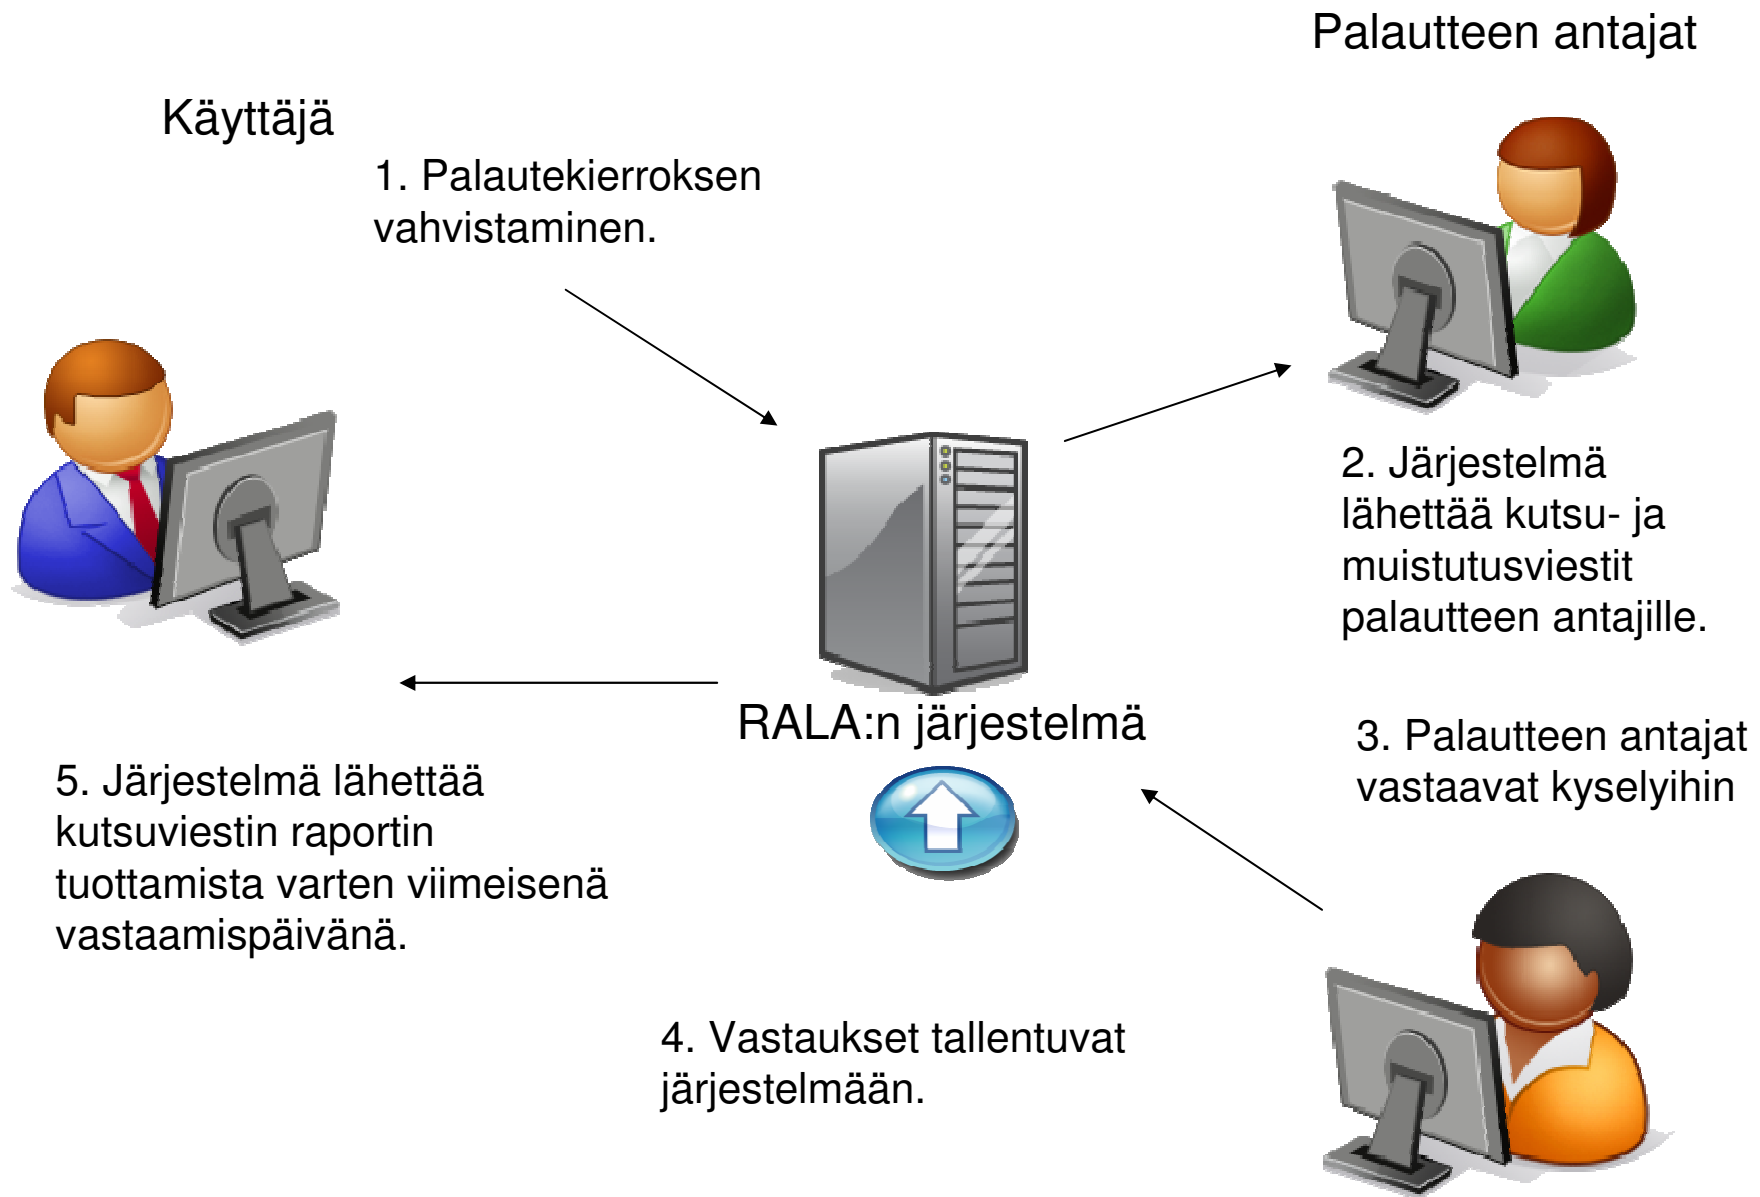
Palautteen antajat

Käyttäjä

1. Palautekierroksen vahvistaminen.

2. Järjestelmä lähettää kutsu- ja muistutusviestit palautteen antajille.

RALA:n järjestelmä

3. Palautteen antajat vastaavat kyselyihin

5. Järjestelmä lähettää kutsuviestin raportin tuottamista varten viimeisenä vastaamispäivänä.

4. Vastaukset tallentuvat järjestelmään.